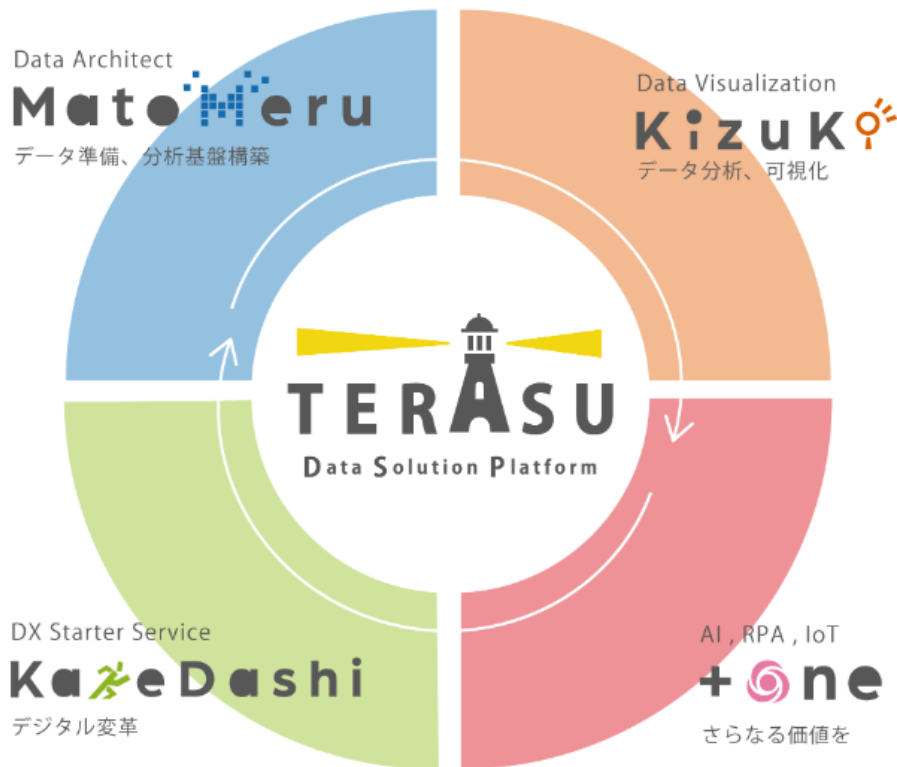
Data Architect
MatoMeru
データ準備、分析基盤構築

Data Visualization
KizuKo
データ分析、可視化

TERASU
Data Solution Platform

DX Starter Service
KazeDashi
デジタル変革

AI , RPA , IoT
+One
さらなる価値を